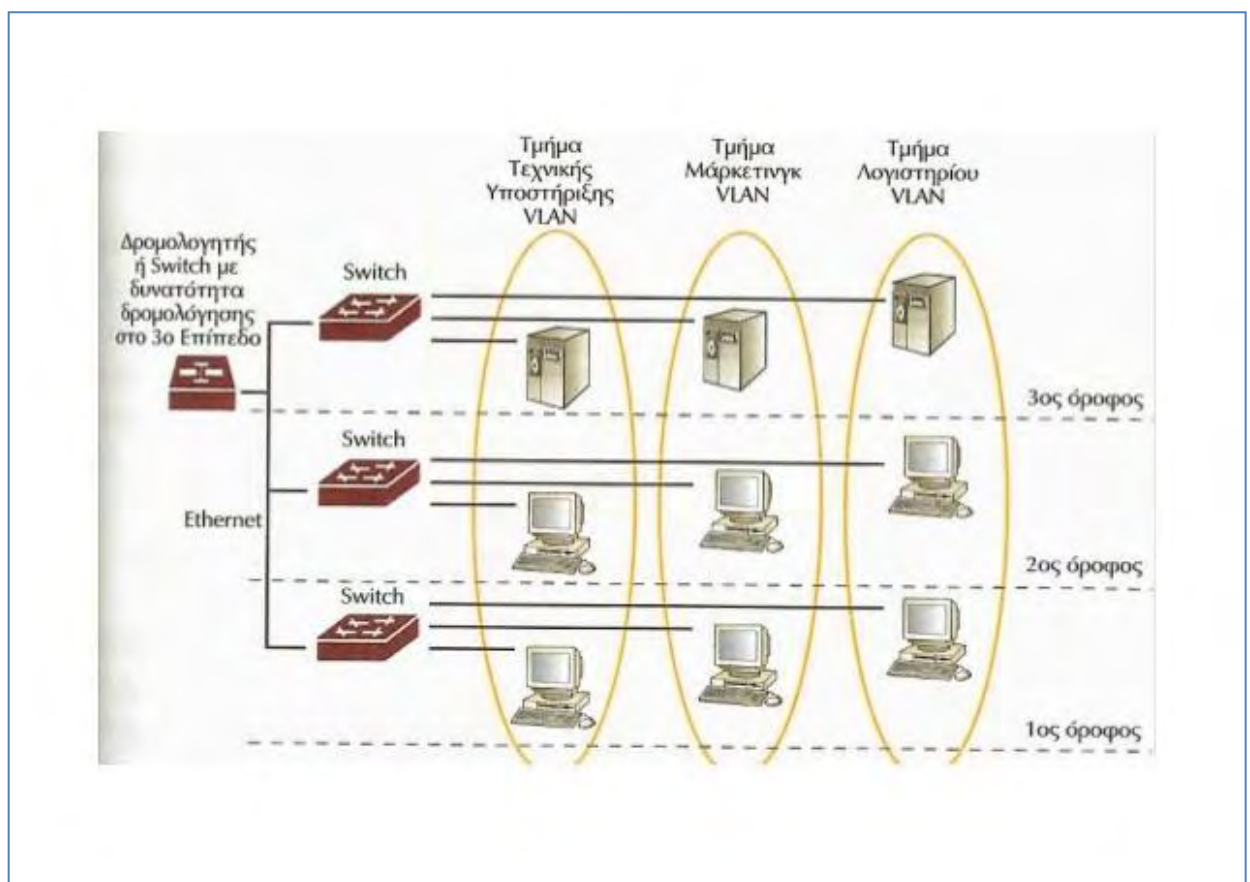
Τμήμα Τεχνικής Υποστήριξης VLAN

Τμήμα Μάρκετινγκ VLAN

Τμήμα Λογιστηρίου VLAN

Δρομολογητής ή Switch με δυνατότητα δρομολόγησης στο 3ο Επίπεδο

Switch

3ος όροφος

Switch

Ethernet

2ος όροφος

Switch

1ος όροφος